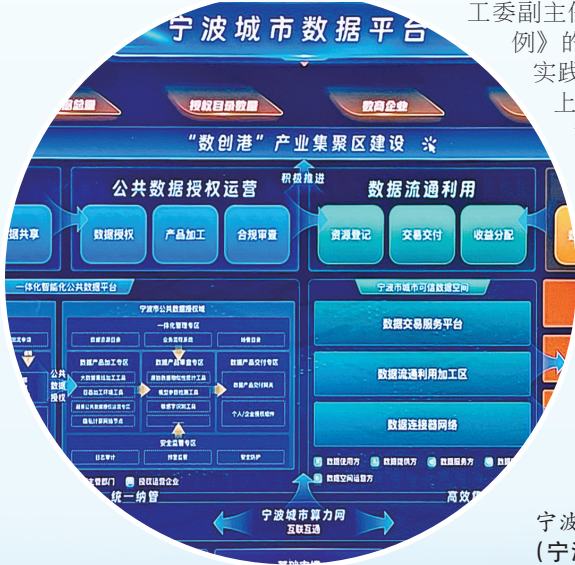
宁波城市数据平台

工委副主任

例》的

实践

上

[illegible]总量

授权目录数据

数商企业

"数创港"产业集聚区建设

积极推进

公共数据授权运营

数据流通利用

据共享

数据授权

产品加工

合规审查

资源登记

交易交付

收益分配

一体化智能化公共数据平台

宁波市公共数据授权域

一体化管理专区

数据产品加工专区

数据产品管理专区

数据产品交付专区

公共数据授权

安全监管专区

宁波市城市可信数据空间

数据交易服务平台

数据流通利用加工区

数据连接器网络

数据使用方

数据提供方

数据服务方

数据空间运营方

统一纳管

高效

宁波城市算力网

互联互通

宁波

(宁